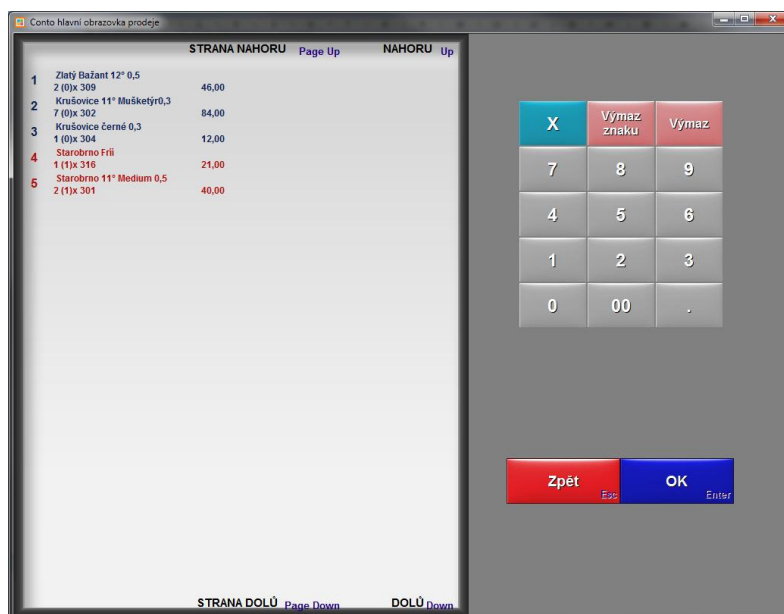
Conto hlavní obrazovka prodeje

STRANA NAHORU Page Up NAHORU Up

1 Zlatý Bažant 12° 0,5
2 (0)x 309 46,00
2 Krušovice 11° Mušketýr0,3
7 (0)x 302 84,00
3 Krušovice černé 0,3
1 (0)x 304 12,00
4 Starobrno Frii
1 (1)x 316 21,00
5 Starobrno 11° Medium 0,5
2 (1)x 301 40,00

STRANA DOLŮ Page Down DOLŮ Down

X Výmaz znaku Výmaz
7 8 9
4 5 6
1 2 3
0 00 .

Zpět Esc OK Enter